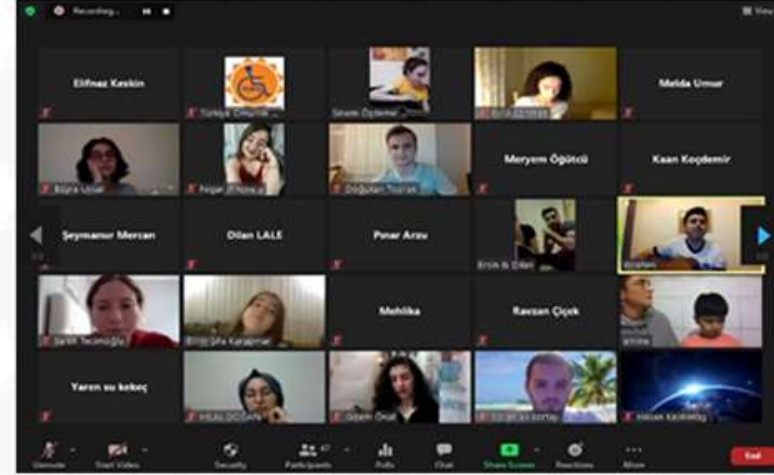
Recording...

View

Elifnaz Keskin

Türkiye Omurilik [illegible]

Sinem Özdemir

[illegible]

Melda Umur

Büşra Uçar

Nigar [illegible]

Doğuhan Toprak

Meryem Öğütcü

Kaan Koçdemir

Şeymanur Mercan

Dilan LALE

Pınar Arzu

Erdik & Dilan

İbrahim

Şerife Tecimoğlu

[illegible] Şifa Karapınar

Melika

Kevser Çiçek

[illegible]

Yaren su kekeç

HİLAL DOĞAN

Gizem Öcal

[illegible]

Hasan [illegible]

Unmute

Start Video

Security

Participants 47

Polls

Chat

Share Screen

Reactions

More

End